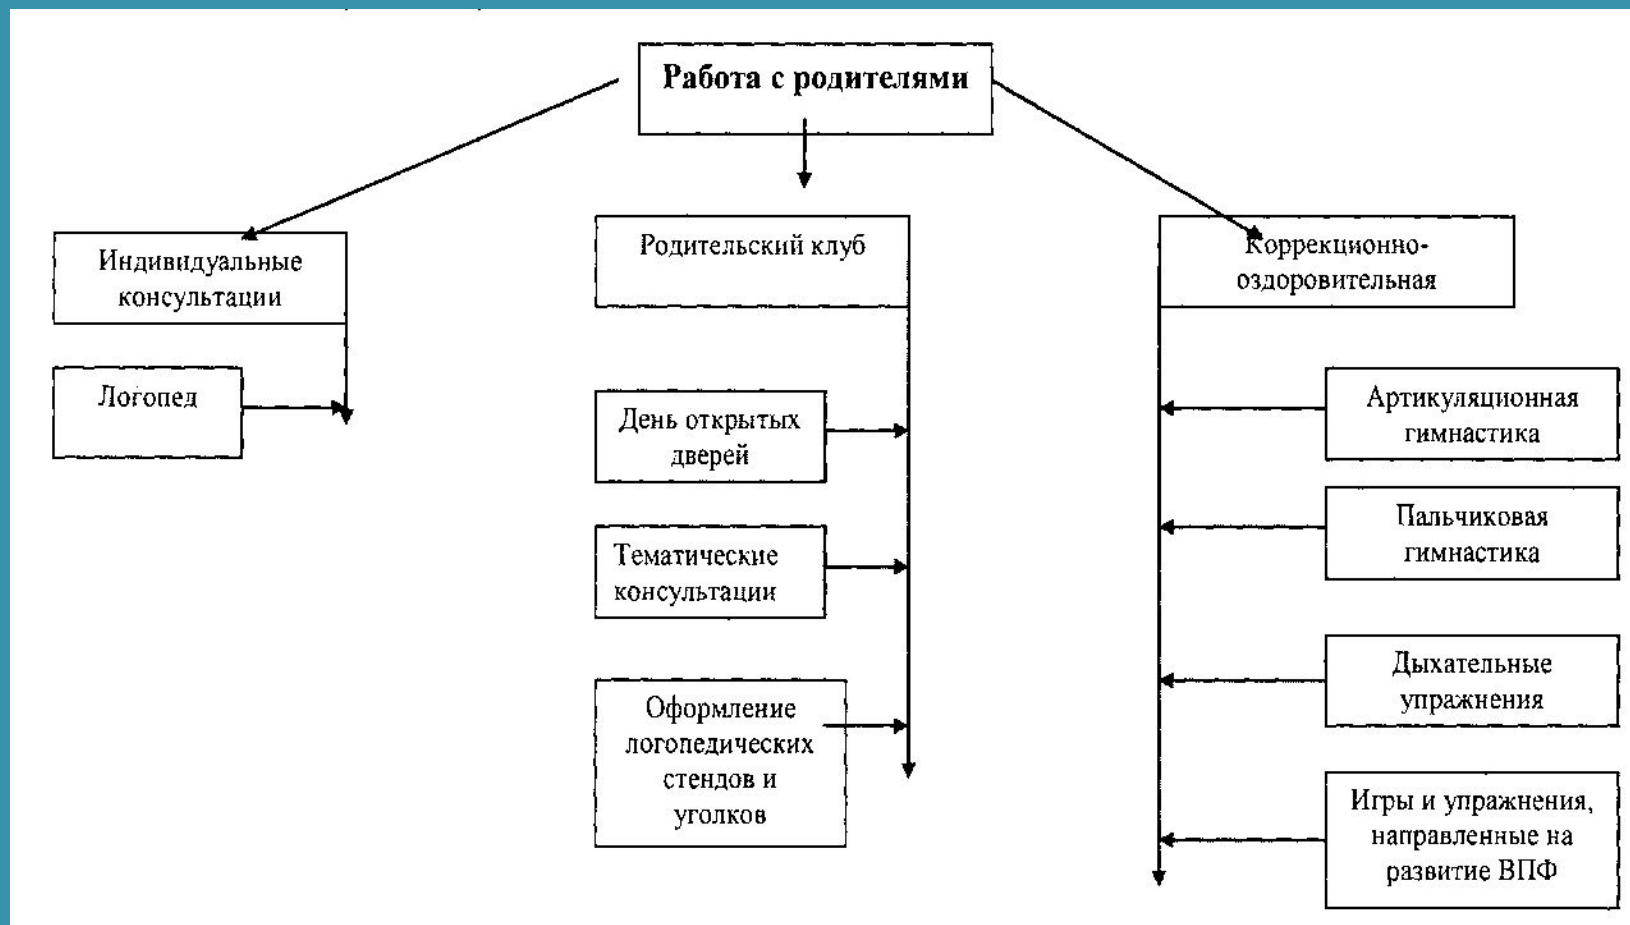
Работа с родителями

Индивидуальные консультации

Логопед

Родительский клуб

День открытых дверей

Тематические консультации

Оформление логопедических стендов и уголков

Коррекционно-оздоровительная

Артикуляционная гимнастика

Пальчиковая гимнастика

Дыхательные упражнения

Игры и упражнения, направленные на развитие ВПФ